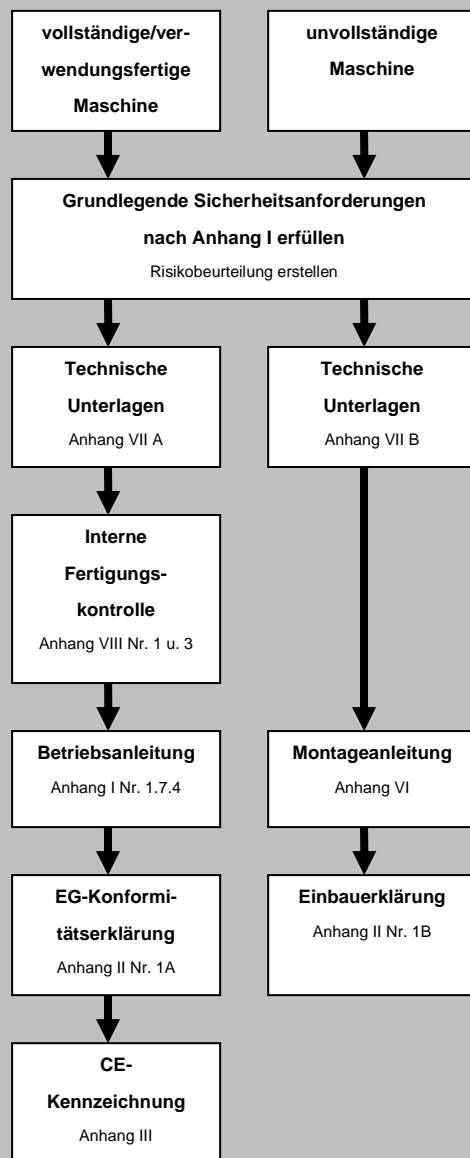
vollständige/verwendungsfertige Maschine

unvollständige Maschine

Grundlegende Sicherheitsanforderungen nach Anhang I erfüllen

Risikobeurteilung erstellen

Technische Unterlagen

Anhang VII A

Technische Unterlagen

Anhang VII B

Interne Fertigungskontrolle

Anhang VIII Nr. 1 u. 3

Betriebsanleitung

Anhang I Nr. 1.7.4

Montageanleitung

Anhang VI

EG-Konformitätserklärung

Anhang II Nr. 1A

Einbauerklärung

Anhang II Nr. 1B

CE-Kennzeichnung

Anhang III